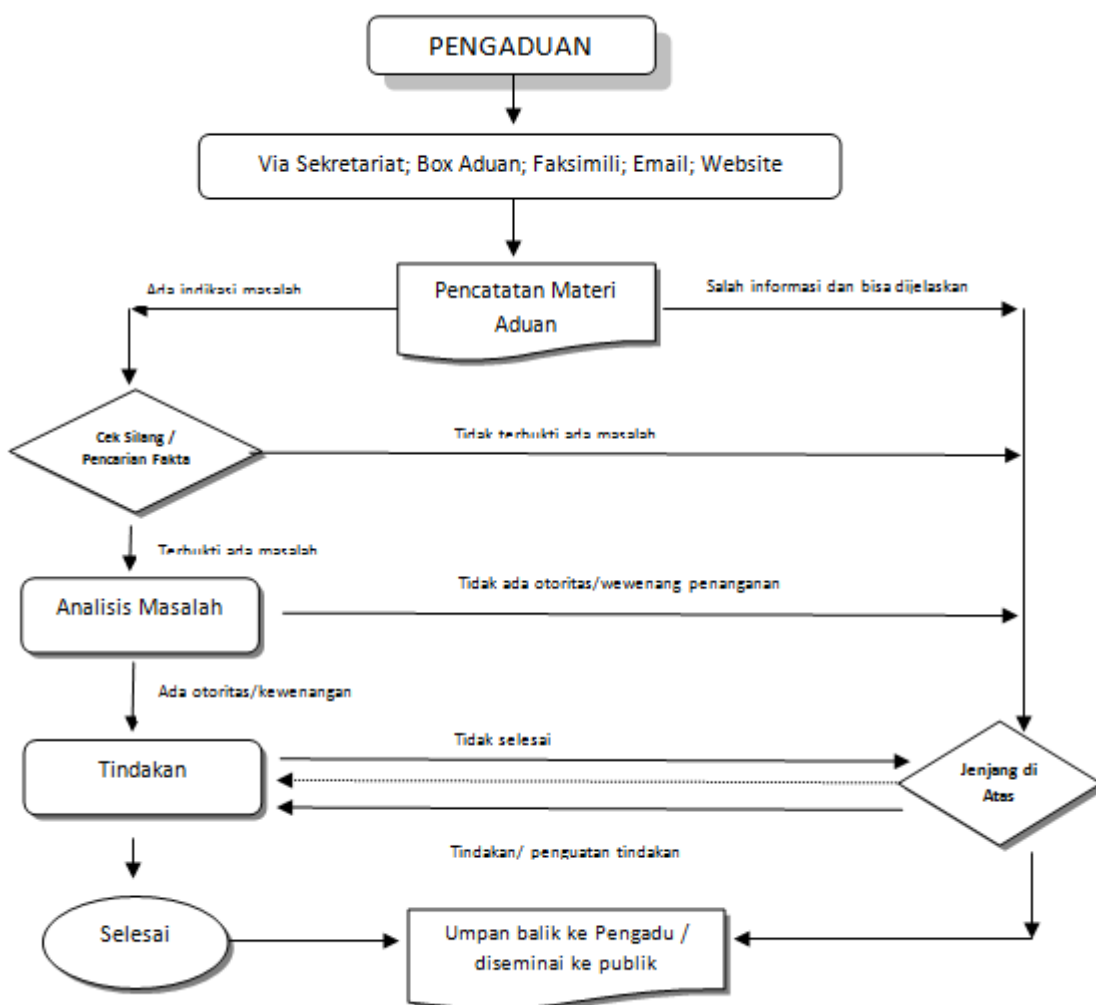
PENGADUAN

Via Sekretariat; Box Aduan; Faksimili; Email; Website

Ada indikasi masalah

Pencatatan Materi Aduan

Salah informasi dan bisa dijelaskan

Cek Silang / Pencarian Fakta

Tidak terbukti ada masalah

Terbukti ada masalah

Analisis Masalah

Tidak ada otoritas/wewenang penanganan

Ada otoritas/kewenangan

Tindakan

Tidak selesai

Jenjang di Atas

Tindakan/ penguatan tindakan

Selesai

Umpan balik ke Pengadu / diseminai ke publik